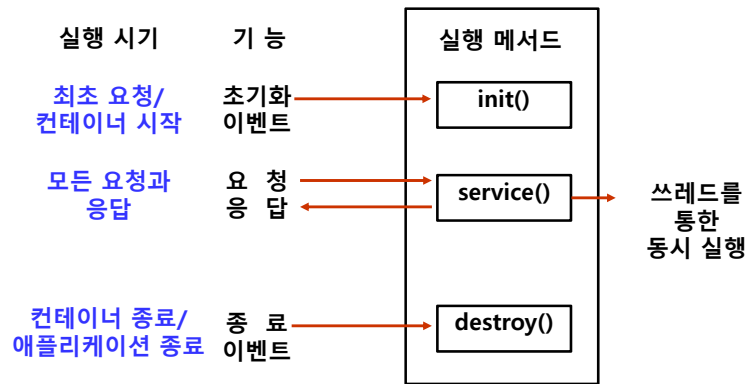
실행 시기

기 능

실행 메서드

최초 요청/
컨테이너 시작

초기화
이벤트

init()

모든 요청과
응답

요 청
응 답

service()

쓰레드를
통한
동시 실행

컨테이너 종료/
애플리케이션 종료

종 료
이벤트

destroy()